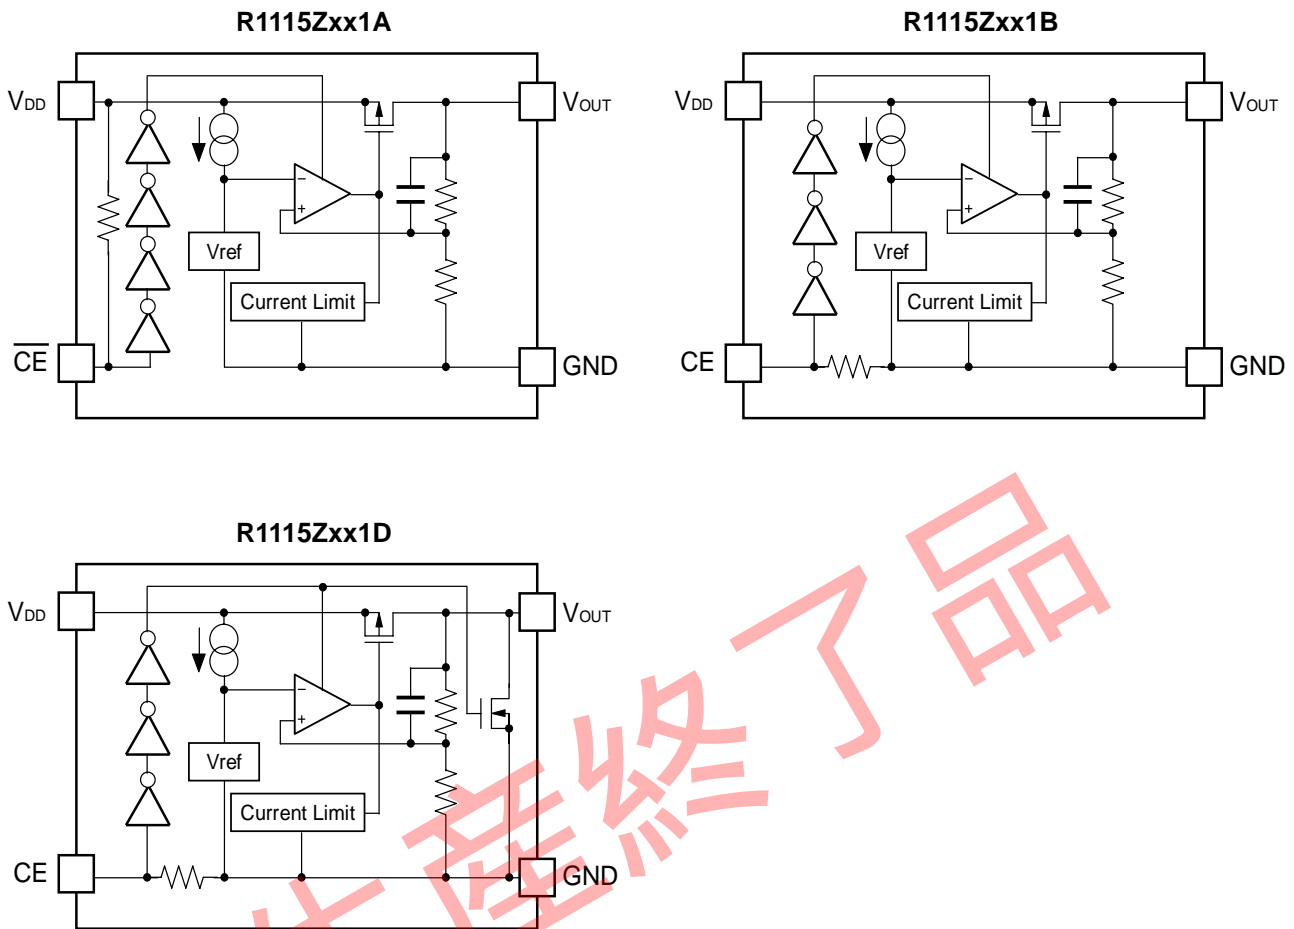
R1115Zxx1A

$V_{DD}$

$V_{OUT}$

Vref

Current Limit

$\overline{CE}$

GND

R1115Zxx1B

$V_{DD}$

$V_{OUT}$

Vref

Current Limit

CE

GND

R1115Zxx1D

$V_{DD}$

$V_{OUT}$

Vref

Current Limit

CE

GND

生產終了品